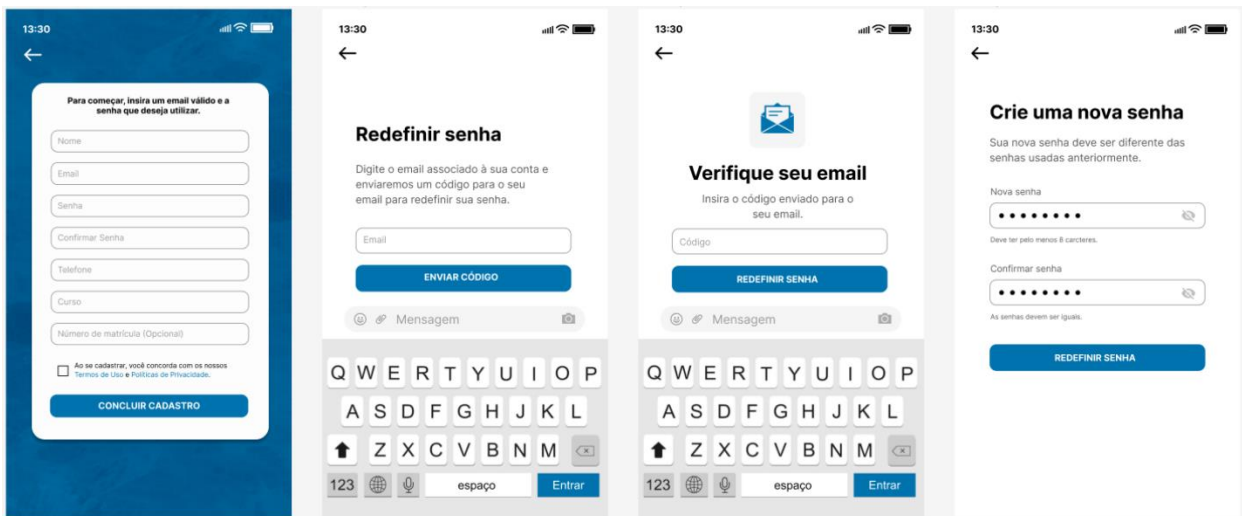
13:30

←

Para começar, insira um email válido e a senha que deseja utilizar.

Nome

Email

Senha

Confirmar Senha

Telefone

Curso

Número de matrícula (Opcional)

Ao se cadastrar, você concorda com os nossos Termos de Uso e Políticas de Privacidade.

CONCLUIR CADASTRO

13:30

←

Redefinir senha

Digite o email associado à sua conta e enviaremos um código para o seu email para redefinir sua senha.

Email

ENVIAR CÓDIGO

Mensagem

Q W E R T Y U I O P
A S D F G H J K L
Z X C V B N M
123 espaço Entrar

13:30

←

Verifique seu email

Insira o código enviado para o seu email.

Código

REDEFINIR SENHA

Mensagem

Q W E R T Y U I O P
A S D F G H J K L
Z X C V B N M
123 espaço Entrar

13:30

←

Crie uma nova senha

Sua nova senha deve ser diferente das senhas usadas anteriormente.

Nova senha

••••••••

Deve ter pelo menos 8 carcteres.

Confirmar senha

••••••••

As senhas devem ser iguais.

REDEFINIR SENHA